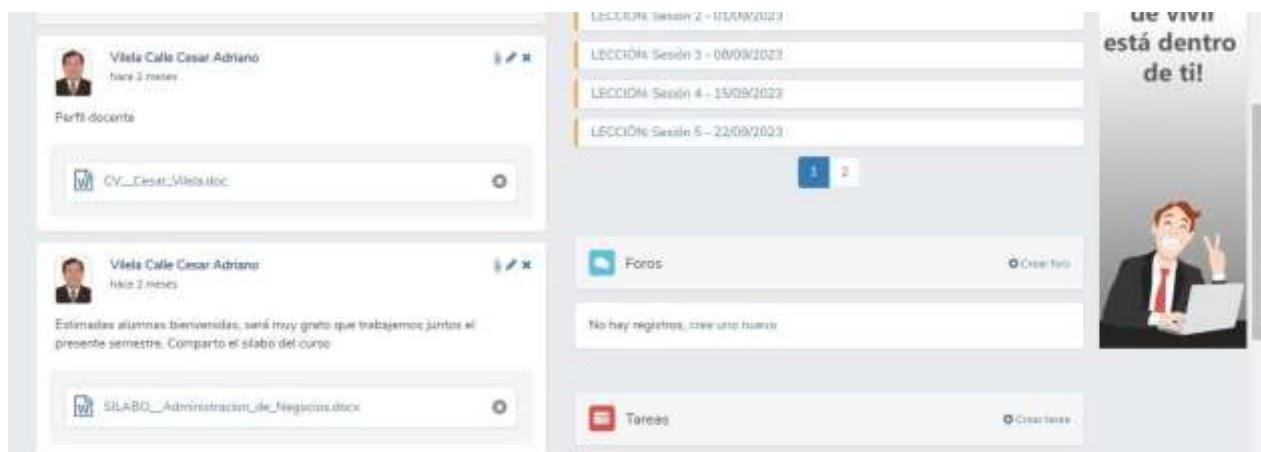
Vilela Calle Cesar Adriano
hace 2 meses

Perfil docente

CV__Cesar_Vilela.doc

Vilela Calle Cesar Adriano
hace 2 meses

Estimadas alumnas bienvenidas, será muy grato que trabajemos juntos el presente semestre. Comparto el silabo del curso

SILABO__Administracion_de_Negocios.docx

LECCIÓN: Sesión 2 - 01/09/2023

LECCIÓN: Sesión 3 - 08/09/2023

LECCIÓN: Sesión 4 - 15/09/2023

LECCIÓN: Sesión 5 - 22/09/2023

1 2

Foros

Crear foro

No hay registros, cree uno nuevo

Tareas

Crear tarea

de vivir está dentro de ti!